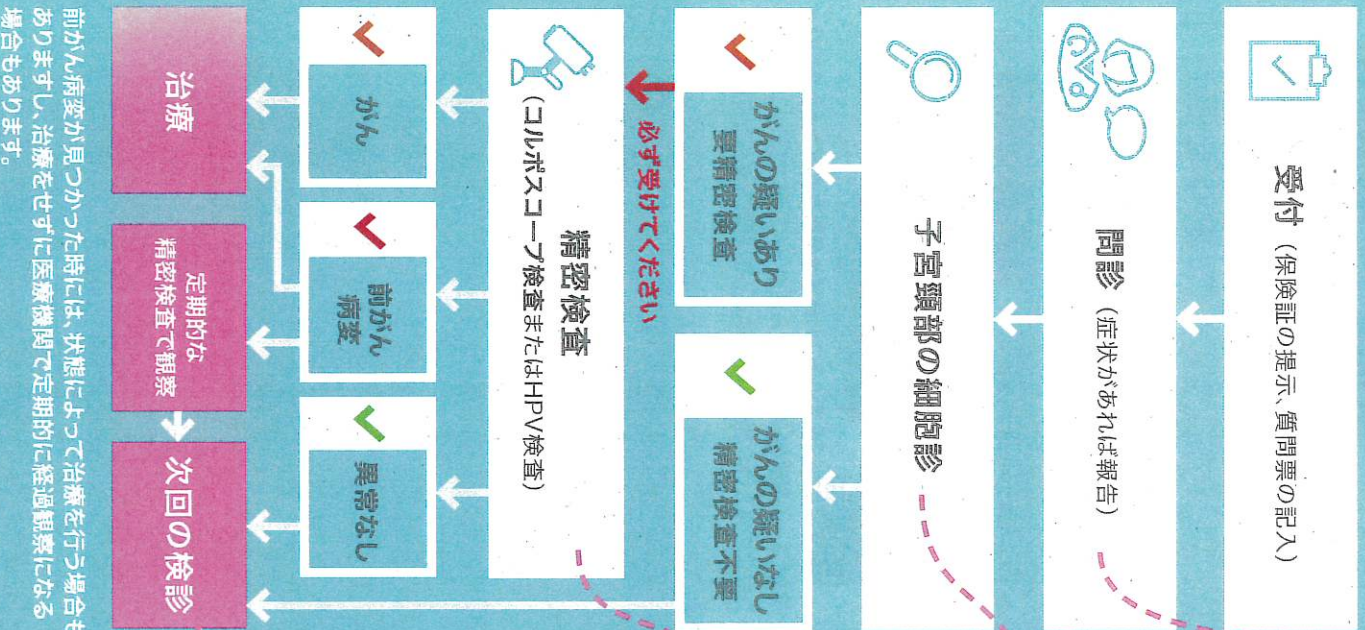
受付（保険証の提示、質問票の記入）

問診（症状があれば報告）

子宮頸部の細胞診

がんの疑いあり
要精密検査

がんの疑いなし
精密検査不要

必ず受けてください

精密検査
（コルポスコープ検査またはHPV検査）

がん

前がん病変

異常なし

治療

定期的な精密検査で観察

次回の検診

前がん病変が見つかった時には、状態によって治療を行う場合もありますし、治療をせずに医療機関で定期的に経過観察になる場合もあります。